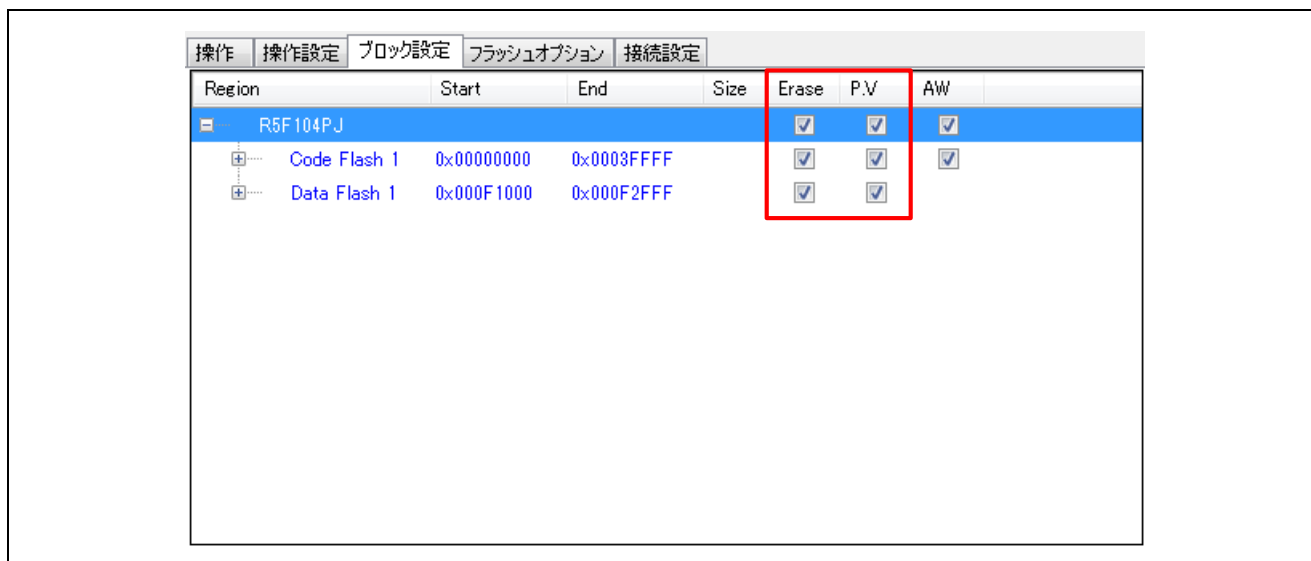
操作 | 操作設定 | ブロック設定 | フラッシュオプション | 接続設定

| Region | Start | End | Size | Erase | P.V | AW |
|---|---|---|---|---|---|---|
| R5F104PJ | | | | ☑ | ☑ | ☑ |
| Code Flash 1 | 0x00000000 | 0x0003FFFF | | ☑ | ☑ | ☑ |
| Data Flash 1 | 0x000F1000 | 0x000F2FFF | | ☑ | ☑ | |